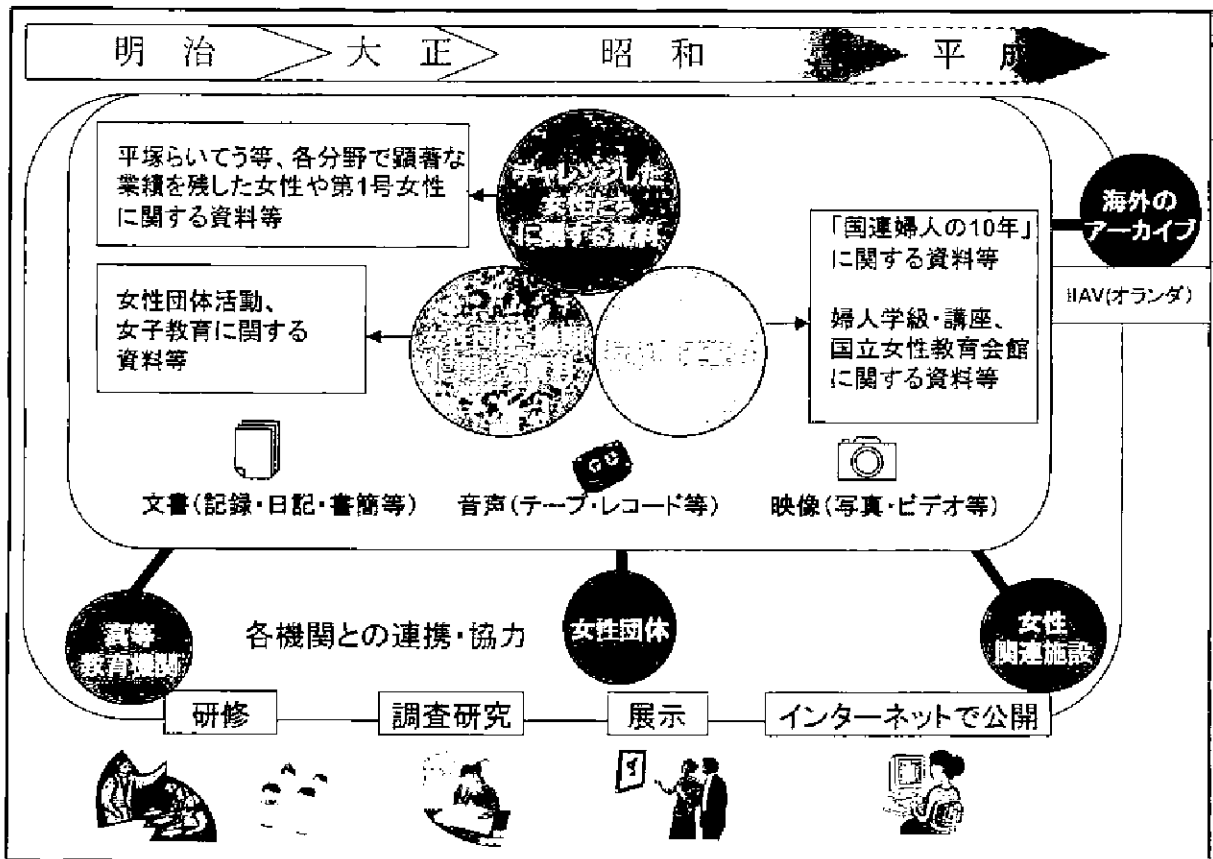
明治 大正 昭和 平成

平塚らいてう等、各分野で顕著な業績を残した女性や第1号女性に関する資料等

チャレンジした女性たちに関する資料

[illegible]

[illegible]

女性団体活動、女子教育に関する資料等

「国連婦人の10年」に関する資料等

婦人学級・講座、国立女性教育会館に関する資料等

海外のアーカイブ

IIAV(オランダ)

文書(記録・日記・書簡等)　音声(テープ・レコード等)　映像(写真・ビデオ等)

高等教育機関

各機関との連携・協力

女性団体

女性関連施設

研修　調査研究　展示　インターネットで公開